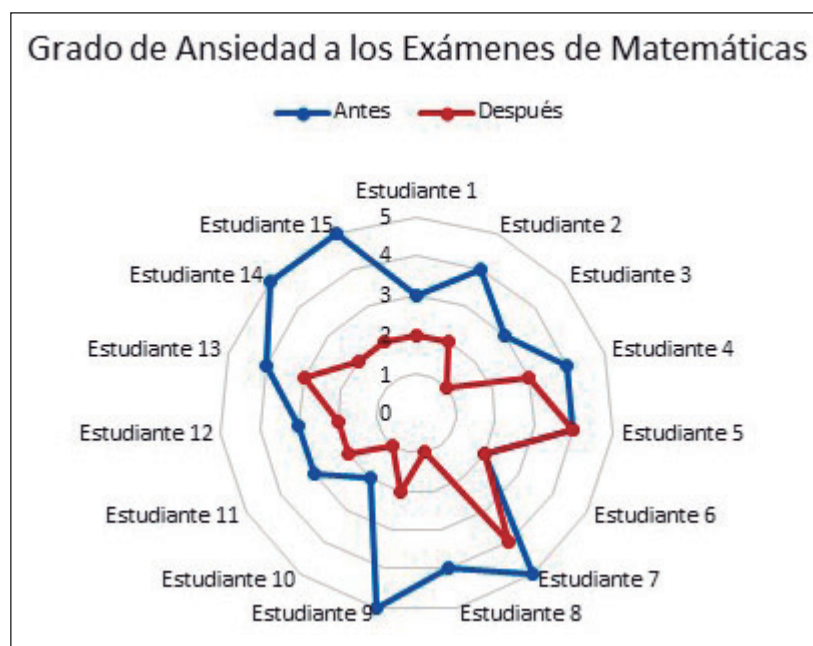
Grado de Ansiedad a los Exámenes de Matemáticas

Antes
Después

Estudiante 1
Estudiante 2
Estudiante 3
Estudiante 4
Estudiante 5
Estudiante 6
Estudiante 7
Estudiante 8
Estudiante 9
Estudiante 10
Estudiante 11
Estudiante 12
Estudiante 13
Estudiante 14
Estudiante 15

5
4
3
2
1
0